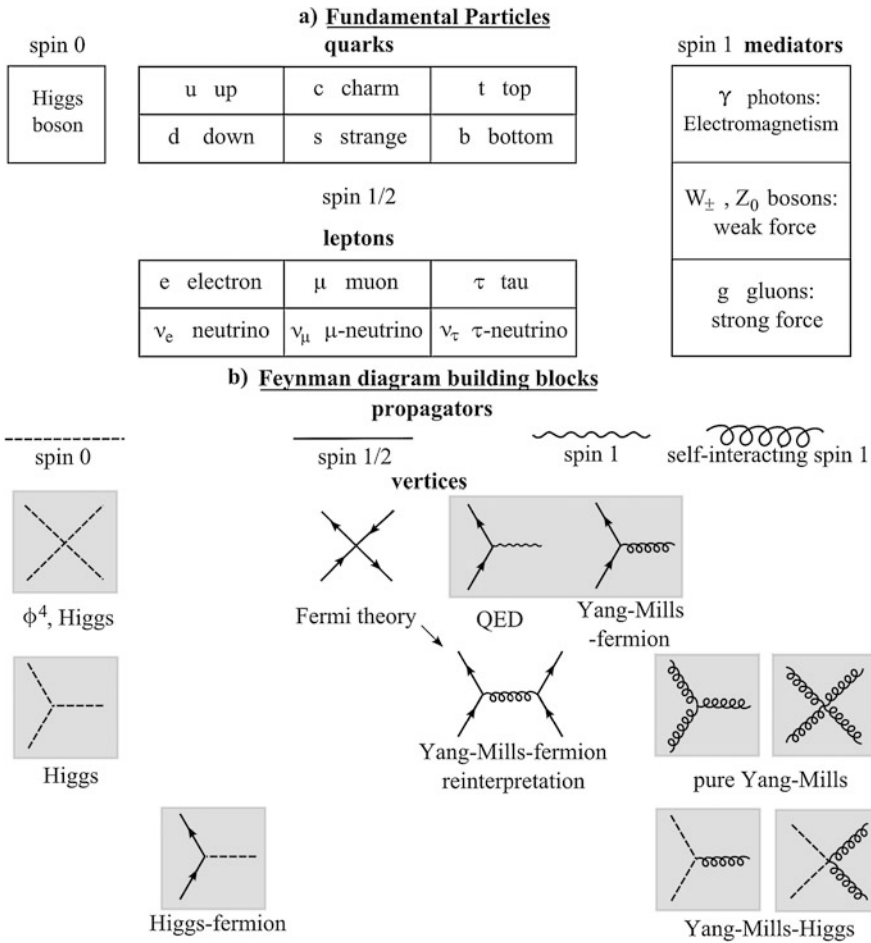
a) Fundamental Particles

spin 0

| Higgs boson |
|---|

quarks

| u up | c charm | t top |
|---|---|---|
| d down | s strange | b bottom |

spin 1/2

leptons

| e electron | μ muon | τ tau |
|---|---|---|
| $\nu_e$ neutrino | $\nu_\mu$ μ-neutrino | $\nu_\tau$ τ-neutrino |

spin 1 mediators

| γ photons: Electromagnetism |
|---|
| $W_\pm$ , $Z_0$ bosons: weak force |
| g gluons: strong force |

b) Feynman diagram building blocks

propagators

spin 0

spin 1/2

spin 1

self-interacting spin 1

vertices

$\phi^4$, Higgs

Fermi theory

QED

Yang-Mills -fermion

Higgs

Yang-Mills-fermion reinterpretation

pure Yang-Mills

Higgs-fermion

Yang-Mills-Higgs